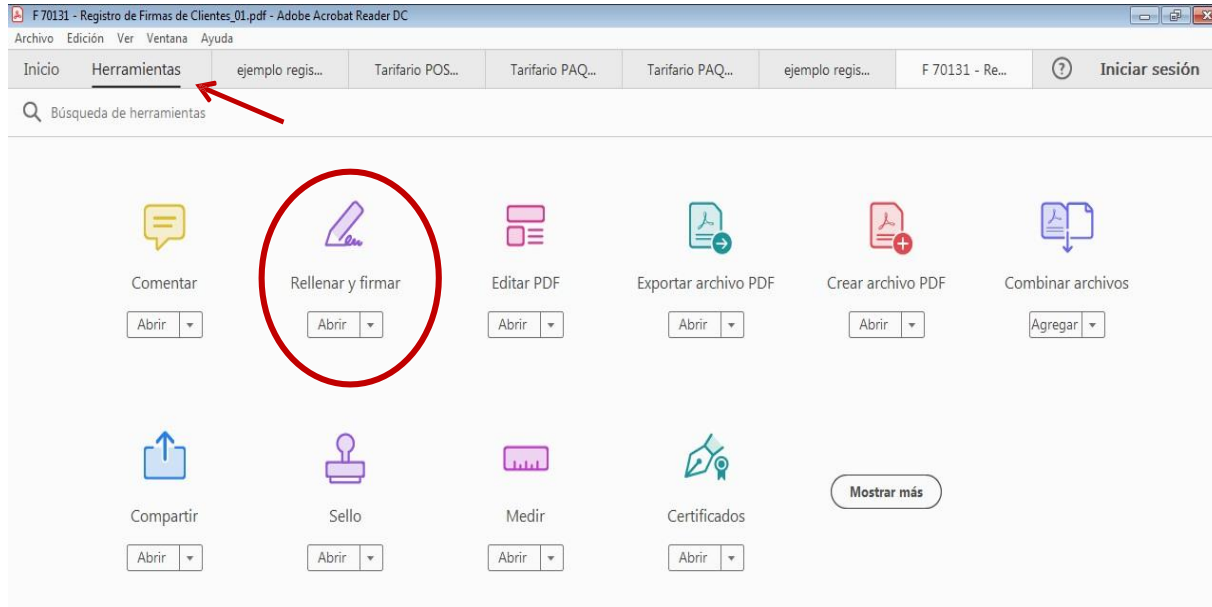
F 70131 - Registro de Firmas de Clientes_01.pdf - Adobe Acrobat Reader DC
Archivo Edición Ver Ventana Ayuda

Inicio Herramientas ejemplo regis... Tarifario POS... Tarifario PAQ... Tarifario PAQ... ejemplo regis... F 70131 - Re... ? Iniciar sesión

Búsqueda de herramientas

Comentar
Abrir

Rellenar y firmar
Abrir

Editar PDF
Abrir

Exportar archivo PDF
Abrir

Crear archivo PDF
Abrir

Combinar archivos
Agregar

Compartir
Abrir

Sello
Abrir

Medir
Abrir

Certificados
Abrir

Mostrar más